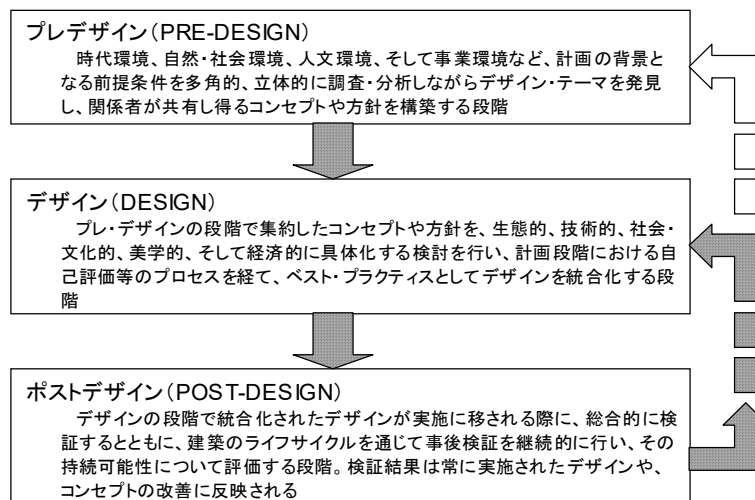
プレデザイン（PRE-DESIGN）

時代環境、自然・社会環境、人文環境、そして事業環境など、計画の背景となる前提条件を多角的、立体的に調査・分析しながらデザイン・テーマを発見し、関係者が共有し得るコンセプトや方針を構築する段階

デザイン（DESIGN）

プレ・デザインの段階で集約したコンセプトや方針を、生態的、技術的、社会・文化的、美学的、そして経済的に具体化する検討を行い、計画段階における自己評価等のプロセスを経て、ベスト・プラクティスとしてデザインを統合化する段階

ポストデザイン（POST-DESIGN）

デザインの段階で統合化されたデザインが実施に移される際に、総合的に検証するとともに、建築のライフサイクルを通じて事後検証を継続的に行い、その持続可能性について評価する段階。検証結果は常に実施されたデザインや、コンセプトの改善に反映される